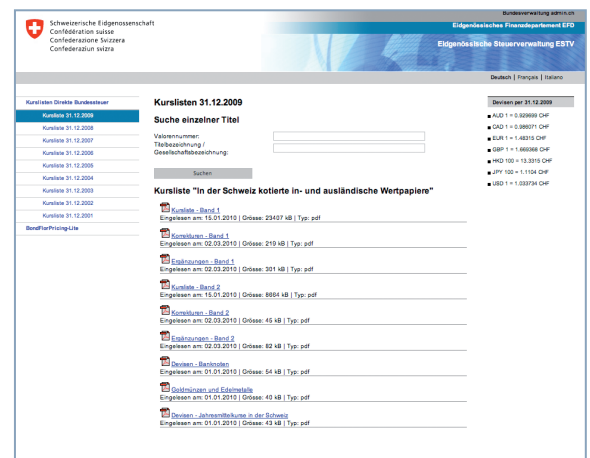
Schweizerische Eidgenossenschaft
Confédération suisse
Confederazione Svizzera
Confederaziun svizra

Bundesverwaltung admin.ch
Eidgenössisches Finanzdepartement EFD
Eidgenössische Steuerverwaltung ESTV

Deutsch | Français | Italiano

Kurslisten Direkte Bundessteuer
Kursliste 31.12.2009
Kursliste 31.12.2008
Kursliste 31.12.2007
Kursliste 31.12.2006
Kursliste 31.12.2005
Kursliste 31.12.2004
Kursliste 31.12.2003
Kursliste 31.12.2002
Kursliste 31.12.2001
BondFairPricing-Lite

Kurslisten 31.12.2009

Suche einzelner Titel

Valorennummer:
Titelbezeichnung / Gesellschaftsbezeichnung:

Suchen

Kursliste "In der Schweiz kotierte in- und ausländische Wertpapiere"

Kursliste - Band 1
Eingelesen am: 15.01.2010 | Grösse: 23407 kB | Typ: pdf

Korrekturen - Band 1
Eingelesen am: 02.03.2010 | Grösse: 210 kB | Typ: pdf

Ergänzungen - Band 1
Eingelesen am: 02.03.2010 | Grösse: 301 kB | Typ: pdf

Kursliste - Band 2
Eingelesen am: 15.01.2010 | Grösse: 8684 kB | Typ: pdf

Korrekturen - Band 2
Eingelesen am: 02.03.2010 | Grösse: 45 kB | Typ: pdf

Ergänzungen - Band 2
Eingelesen am: 02.03.2010 | Grösse: 82 kB | Typ: pdf

Devisen - Banknoten
Eingelesen am: 01.01.2010 | Grösse: 54 kB | Typ: pdf

Goldmünzen und Edelmetalle
Eingelesen am: 01.01.2010 | Grösse: 40 kB | Typ: pdf

Devisen - Jahresmittelkurse in der Schweiz
Eingelesen am: 01.01.2010 | Grösse: 43 kB | Typ: pdf

Devisen per 31.12.2009
AUD 1 = 0.929699 CHF
CAD 1 = 0.986071 CHF
EUR 1 = 1.48315 CHF
GBP 1 = 1.669368 CHF
HKD 100 = 13.3315 CHF
JPY 100 = 1.1104 CHF
USD 1 = 1.033734 CHF